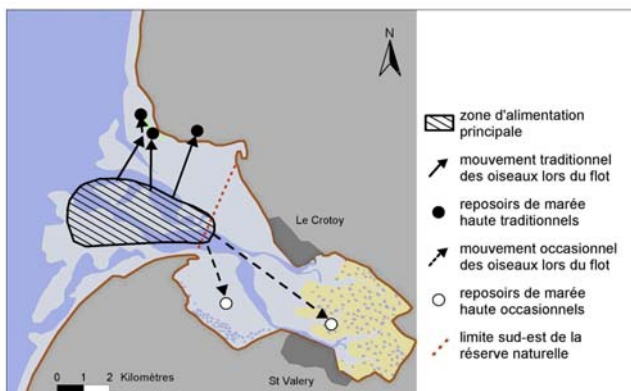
N

Le Crotoy

St Valery

0 1 2 Kilomètres

zone d'alimentation principale

mouvement traditionnel des oiseaux lors du flot

reposoirs de marée haute traditionnels

mouvement occasionnel des oiseaux lors du flot

reposoirs de marée haute occasionnels

limite sud-est de la réserve naturelle